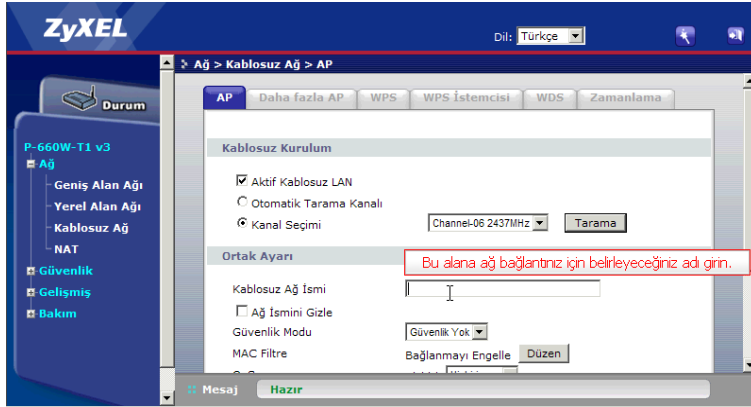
ZyXEL

Dil: Türkçe

Durum

P-660W-T1 v3
Ağ
Geniş Alan Ağı
Yerel Alan Ağı
Kablosuz Ağ
NAT
Güvenlik
Gelişmiş
Bakım

Ağ > Kablosuz Ağ > AP

| AP | Daha fazla AP | WPS | WPS İstemcisi | WDS | Zamanlama |
|---|---|---|---|---|---|

Kablosuz Kurulum

Aktif Kablosuz LAN
Otomatik Tarama Kanalı
Kanal Seçimi Channel-06 2437MHz Tarama

Ortak Ayarı

Bu alana ağ bağlantınız için belirleyeceğiniz adı girin.

Kablosuz Ağ İsmi
Ağ İsmini Gizle
Güvenlik Modu Güvenlik Yok
MAC Filtre Bağlanmayı Engelle Düzen

Mesaj Hazır